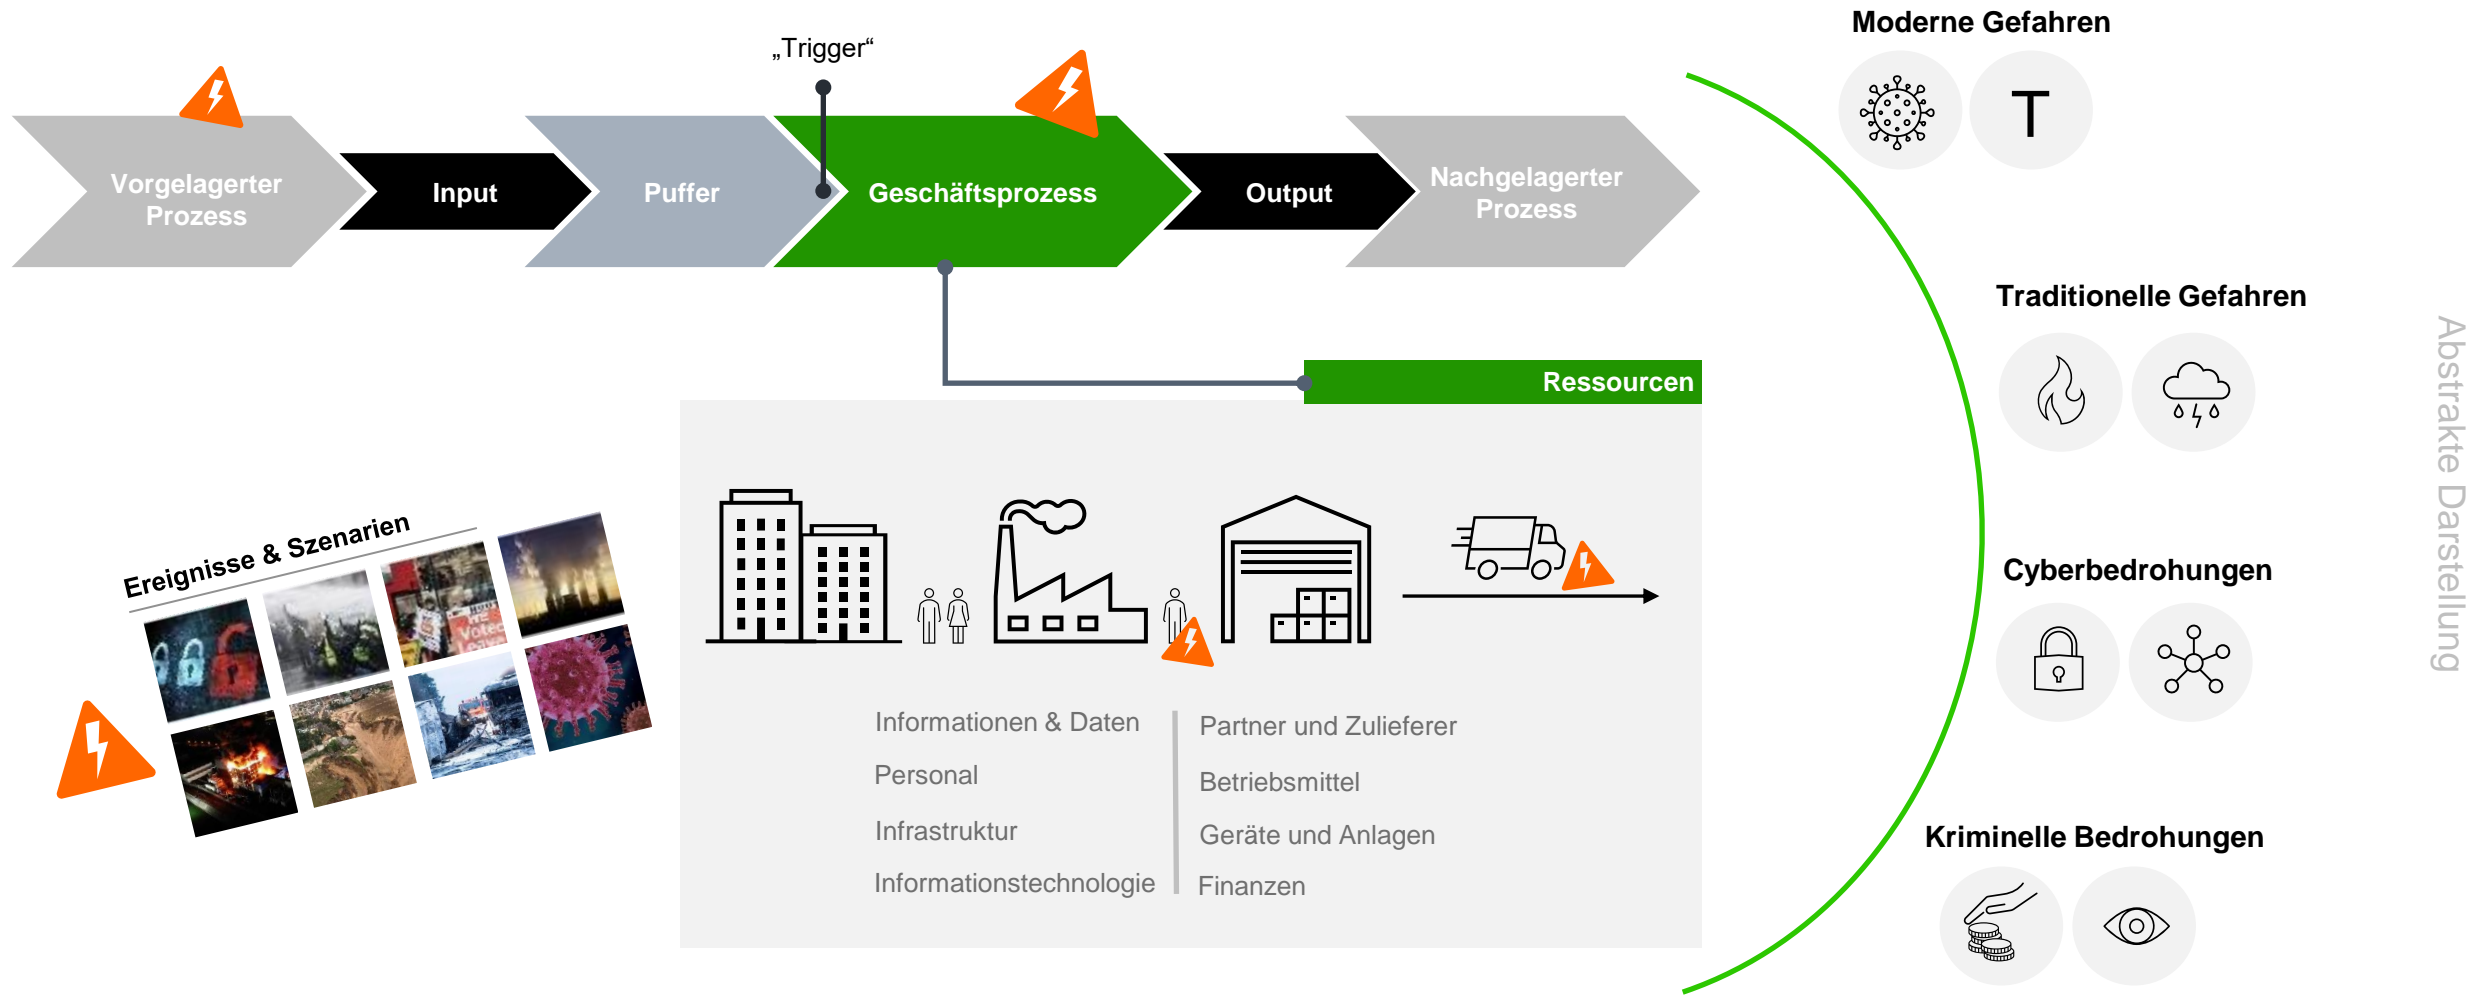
„Trigger“

Vorgelagerter Prozess

Input

Puffer

Geschäftsprozess

Output

Nachgelagerter Prozess

Ressourcen

Ereignisse & Szenarien

Informationen & Daten

Personal

Infrastruktur

Informationstechnologie

Partner und Zulieferer

Betriebsmittel

Geräte und Anlagen

Finanzen

Moderne Gefahren

T

Traditionelle Gefahren

Cyberbedrohungen

Kriminelle Bedrohungen

Abstrakte Darstellung